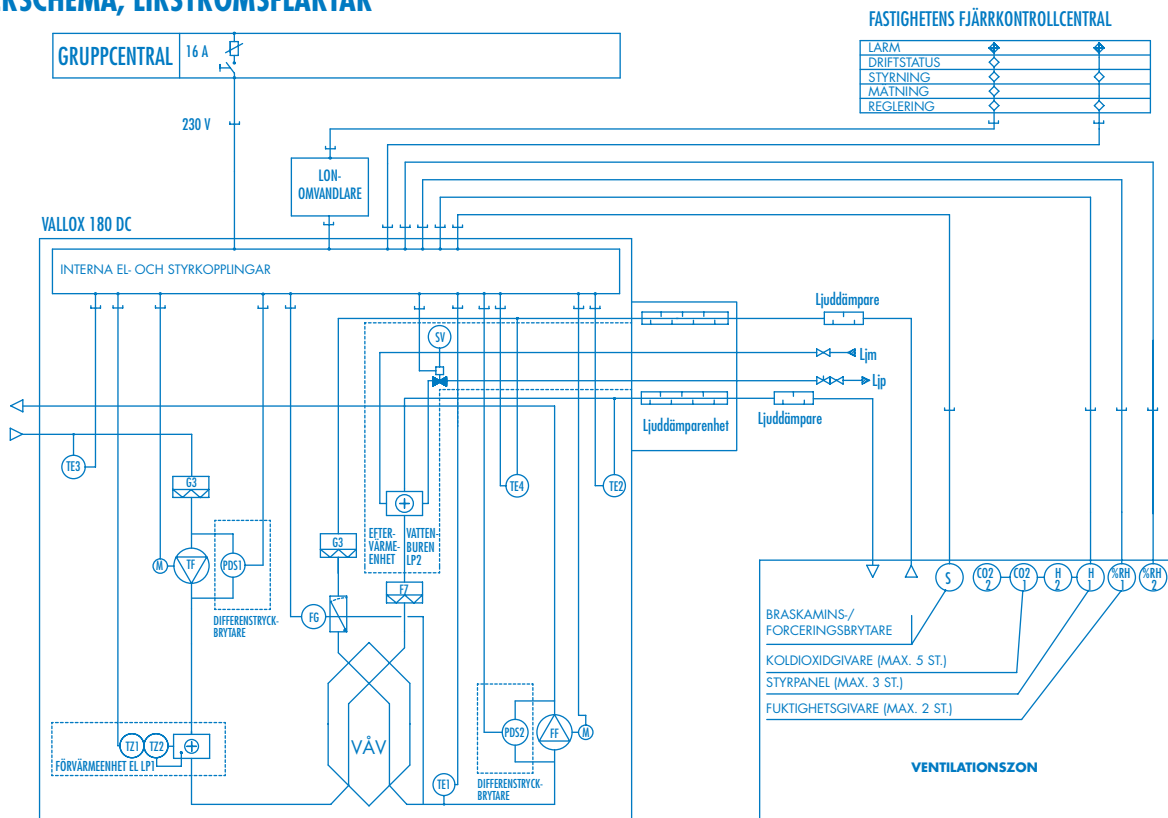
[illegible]SCHEMA, ELSTRÖMSFLÄKTAR

FASTIGHETENS FJÄRRKONTROLLCENTRAL

| LARM |
|---|
| DRIFTSTATUS |
| STYRNING |
| MÄTNING |
| REGLERING |

GRUPPCENTRAL 16 A

230 V

LON-OMVANDLARE

VALLOX 180 DC

INTERNA EL- OCH STYRKOPPLINGAR

Ljuddämpare

SV

Ljm

Ljp

Ljuddämparenhet

Ljuddämpare

TE3

G3

TE4

TE2

M

TF

PDS1

DIFFERENSTRYCK-BRYTARE

G3

EFTER-VÄRME-ENHET

VATTEN-BUREN LP2

F7

FG

S

CO2 2

CO2 1

H 2

H 1

%RH 1

%RH 2

BRASKAMINS-/ FORCERINGSBRYTARE

KOLDIOXIDGIVARE (MAX. 5 ST.)

STYRPANEL (MAX. 3 ST.)

FUKTIGHETSGIVARE (MAX. 2 ST.)

TZ1

TZ2

FÖRVÄRMEENHET EL LP1

VÅV

PDS2

FF

M

TE1

DIFFERENSTRYCK-BRYTARE

VENTILATIONSZON